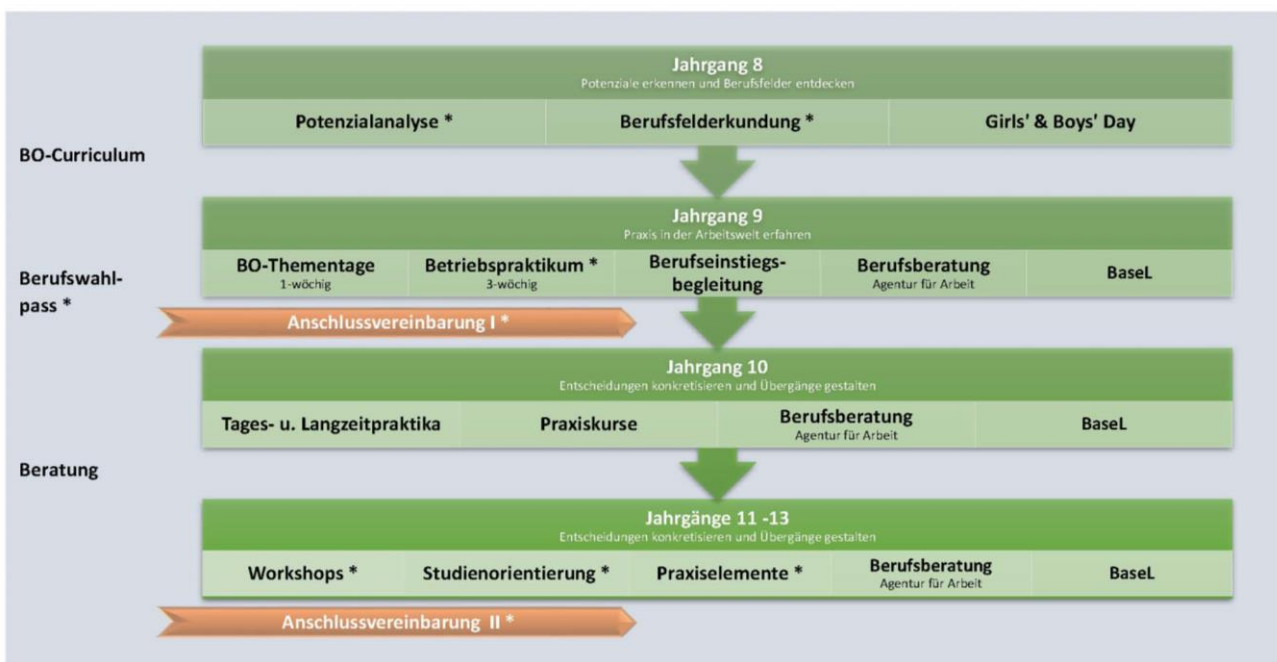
BO-Curriculum

Berufswahlpass *

Beratung

Jahrgang 8
Potenziale erkennen und Berufsfelder entdecken

| Potenzialanalyse * | Berufsfelderkundung * | Girls' & Boys' Day |
|---|---|---|

Jahrgang 9
Praxis in der Arbeitswelt erfahren

| BO-Thementage 1-wöchig | Betriebspraktikum * 3-wöchig | Berufseinstiegsbegleitung | Berufsberatung Agentur für Arbeit | BaseL |
|---|---|---|---|---|

Anschlussvereinbarung I *

Jahrgang 10
Entscheidungen konkretisieren und Übergänge gestalten

| Tages- u. Langzeitpraktika | Praxiskurse | Berufsberatung Agentur für Arbeit | BaseL |
|---|---|---|---|

Jahrgänge 11 -13
Entscheidungen konkretisieren und Übergänge gestalten

| Workshops * | Studienorientierung * | Praxiselemente * | Berufsberatung Agentur für Arbeit | BaseL |
|---|---|---|---|---|

Anschlussvereinbarung II *